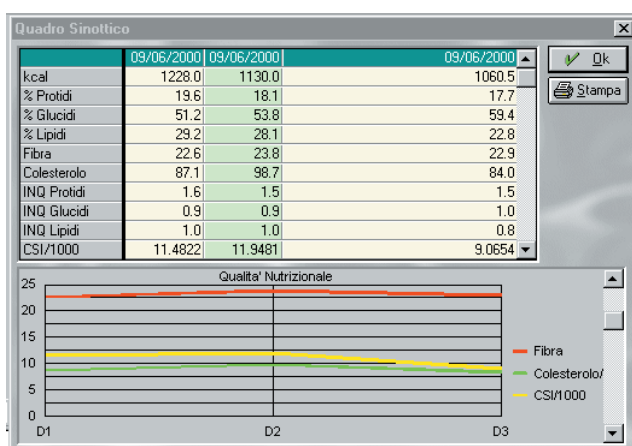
Quadro Sinottico

|  | 09/06/2000 | 09/06/2000 | 09/06/2000 |
|---|---|---|---|
| kcal | 1228.0 | 1130.0 | 1060.5 |
| % Protidi | 19.6 | 18.1 | 17.7 |
| % Glucidi | 51.2 | 53.8 | 59.4 |
| % Lipidi | 29.2 | 28.1 | 22.8 |
| Fibra | 22.6 | 23.8 | 22.9 |
| Colesterolo | 87.1 | 98.7 | 84.0 |
| INQ Protidi | 1.6 | 1.5 | 1.5 |
| INQ Glucidi | 0.9 | 0.9 | 1.0 |
| INQ Lipidi | 1.0 | 1.0 | 0.8 |
| CSI/1000 | 11.4822 | 11.9481 | 9.0654 |

Ok
Stampa

Qualita' Nutrizionale
25
20
15
10
5
0
D1
D2
D3
Fibra
Colesterolo/
CSI/1000